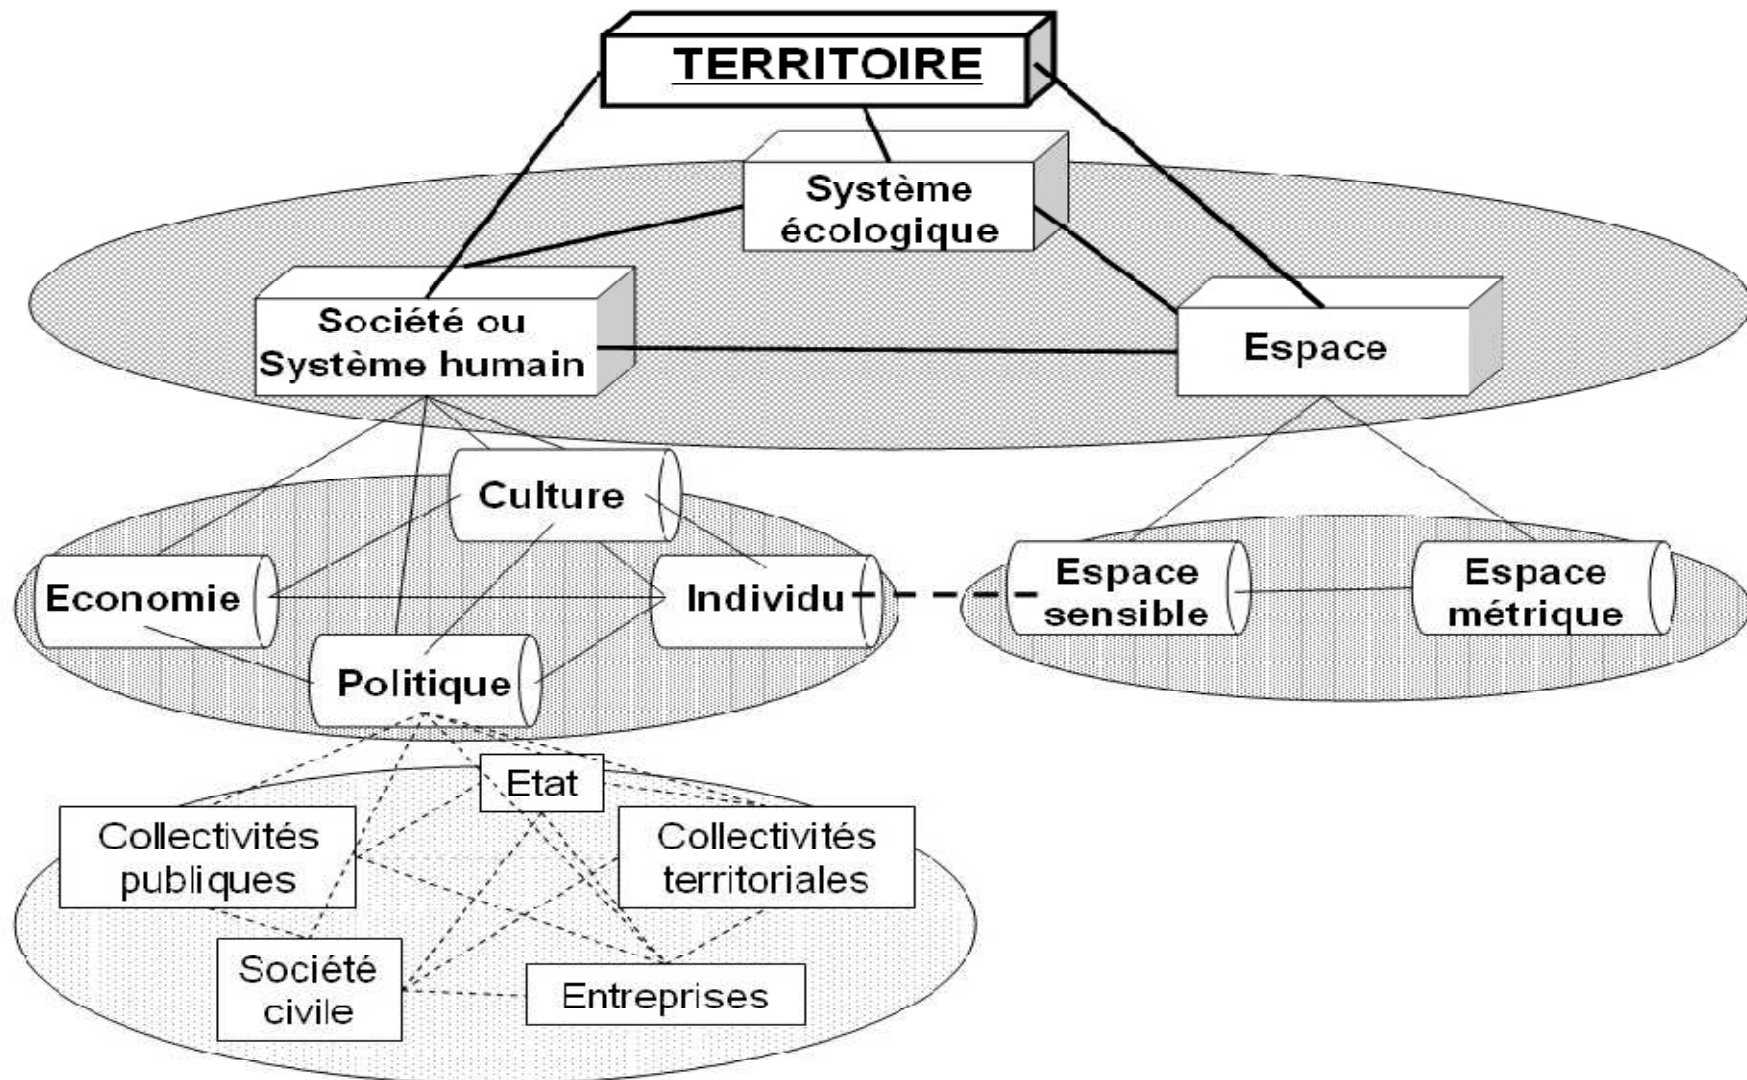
TERRITOIRE

Système écologique

Société ou Système humain

Espace

Culture

Economie

Individu

Politique

Espace sensible

Espace métrique

Etat

Collectivités publiques

Collectivités territoriales

Société civile

Entreprises